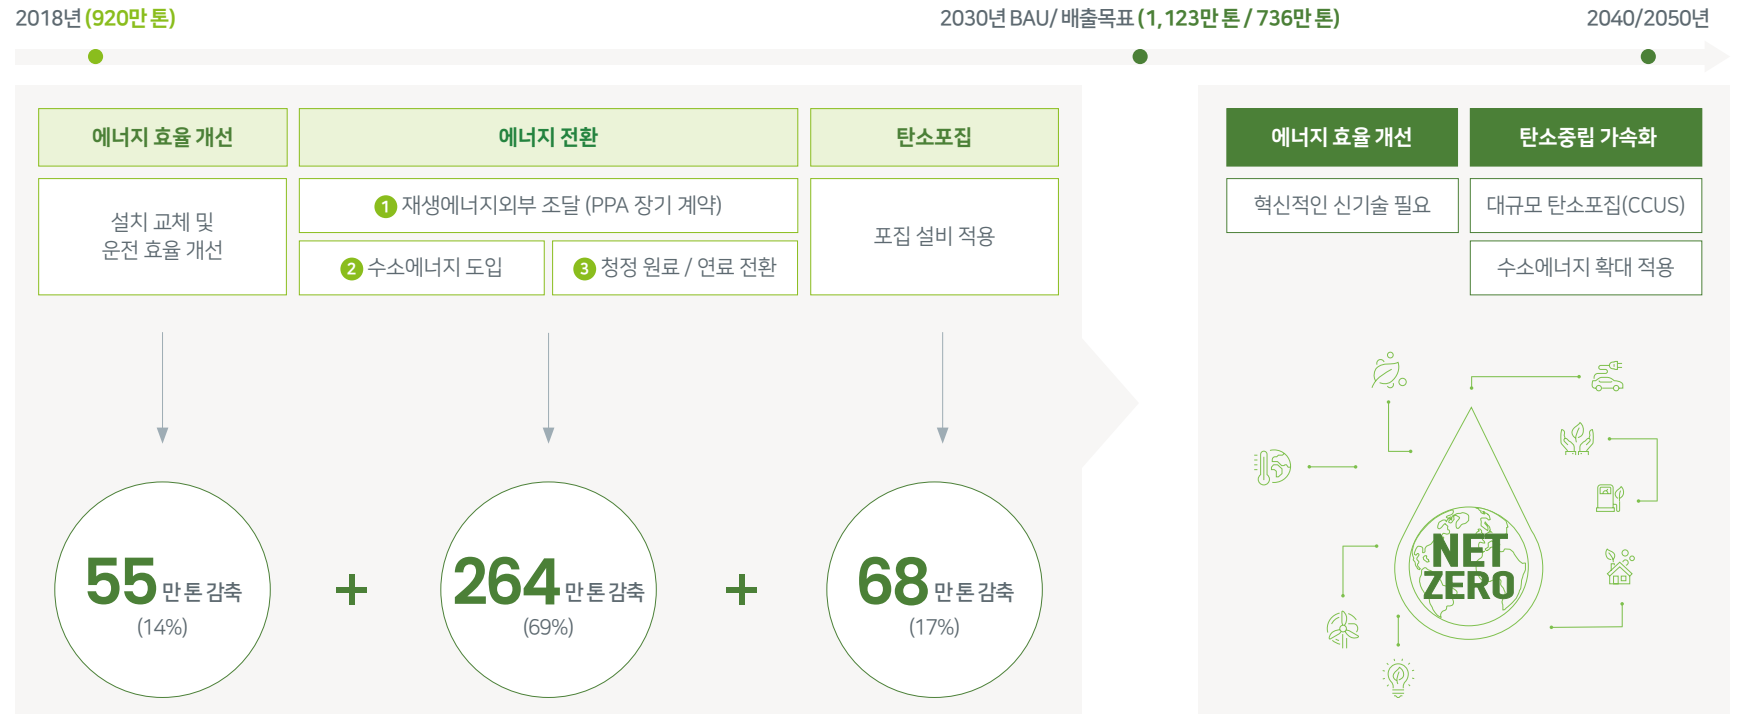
2018년 (920만 톤)

2030년 BAU/ 배출목표 (1,123만 톤 / 736만 톤)

2040/2050년

에너지 효율 개선

설치 교체 및 운전 효율 개선

에너지 전환

1 재생에너지외부 조달 (PPA 장기 계약)

2 수소에너지 도입

3 청정 원료 / 연료 전환

탄소포집

포집 설비 적용

55 만 톤 감축 (14%)

+

264 만 톤 감축 (69%)

+

68 만 톤 감축 (17%)

에너지 효율 개선

혁신적인 신기술 필요

탄소중립 가속화

대규모 탄소포집(CCUS)

수소에너지 확대 적용

NET ZERO